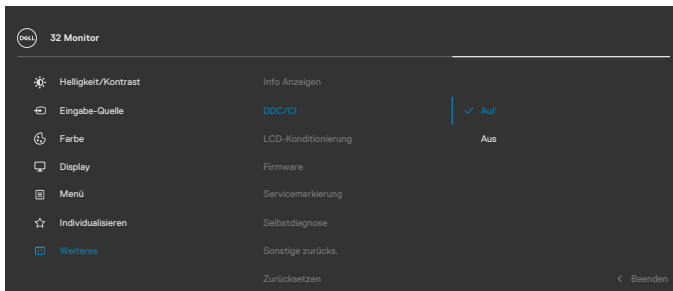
DELL 32 Monitor

Helligkeit/Kontrast
Eingabe-Quelle
Farbe
Display
Menü
Individualisieren
Weiteres

Info Anzeigen
DDC/CI
LCD-Konditionierung
Firmware
Servicemarkierung
Selbstdiagnose
Sonstige zurücks.
Zurücksetzen

✓ Auf
Aus

< Beenden